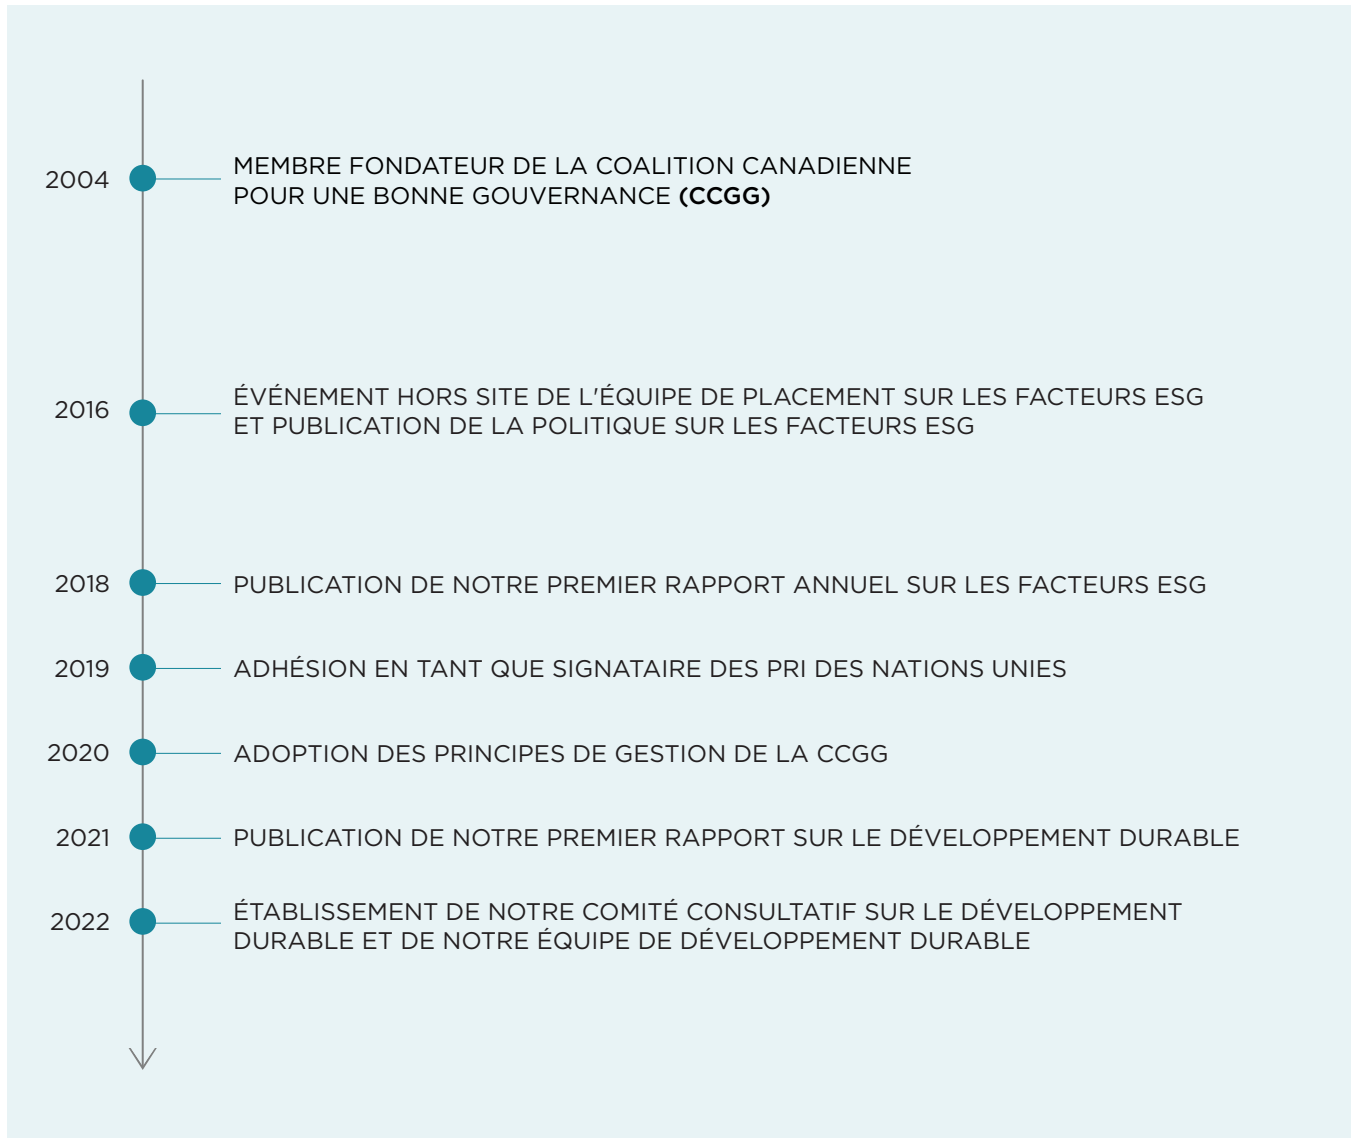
2004 MEMBRE FONDATEUR DE LA COALITION CANADIENNE POUR UNE BONNE GOUVERNANCE (CCGG)

2016 ÉVÉNEMENT HORS SITE DE L'ÉQUIPE DE PLACEMENT SUR LES FACTEURS ESG ET PUBLICATION DE LA POLITIQUE SUR LES FACTEURS ESG

2018 PUBLICATION DE NOTRE PREMIER RAPPORT ANNUEL SUR LES FACTEURS ESG

2019 ADHÉSION EN TANT QUE SIGNATAIRE DES PRI DES NATIONS UNIES

2020 ADOPTION DES PRINCIPES DE GESTION DE LA CCGG

2021 PUBLICATION DE NOTRE PREMIER RAPPORT SUR LE DÉVELOPPEMENT DURABLE

2022 ÉTABLISSEMENT DE NOTRE COMITÉ CONSULTATIF SUR LE DÉVELOPPEMENT DURABLE ET DE NOTRE ÉQUIPE DE DÉVELOPPEMENT DURABLE